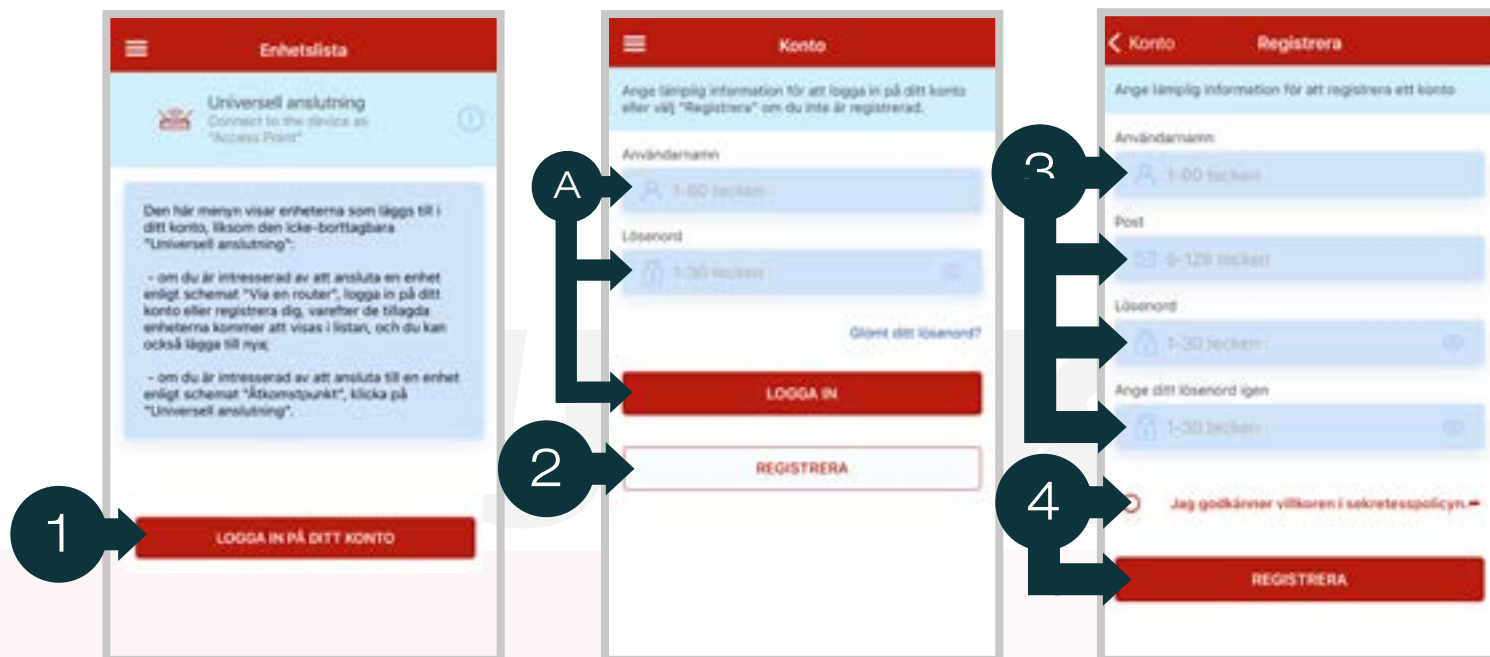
Enhetslista

Universell anslutning
Connect to the device as "Access Point"

Den här menyn visar enheterna som läggs till i ditt konto, liksom den icke-borttagbara "Universell anslutning":

- om du är intresserad av att ansluta en enhet enligt schemat "Via en router", logga in på ditt konto eller registrera dig, varefter de tillagda enheterna kommer att visas i listan, och du kan också lägga till nya;

- om du är intresserad av att ansluta till en enhet enligt schemat "Åtkomstpunkt", klicka på "Universell anslutning".

1

LOGGA IN PÅ DITT KONTO

Konto

Ange lämplig information för att logga in på ditt konto eller välj "Registrera" om du inte är registrerad.

A

Användarnamn

1-60 tecken

Lösenord

1-30 tecken

Glömt ditt lösenord?

LOGGA IN

2

REGISTRERA

Konto

Registrera

Ange lämplig information för att registrera ett konto

3

Användarnamn

1-60 tecken

Post

5-128 tecken

Lösenord

1-30 tecken

Ange ditt lösenord igen

1-30 tecken

4

Jag godkänner villkoren i sekretesspolicyn.

REGISTRERA